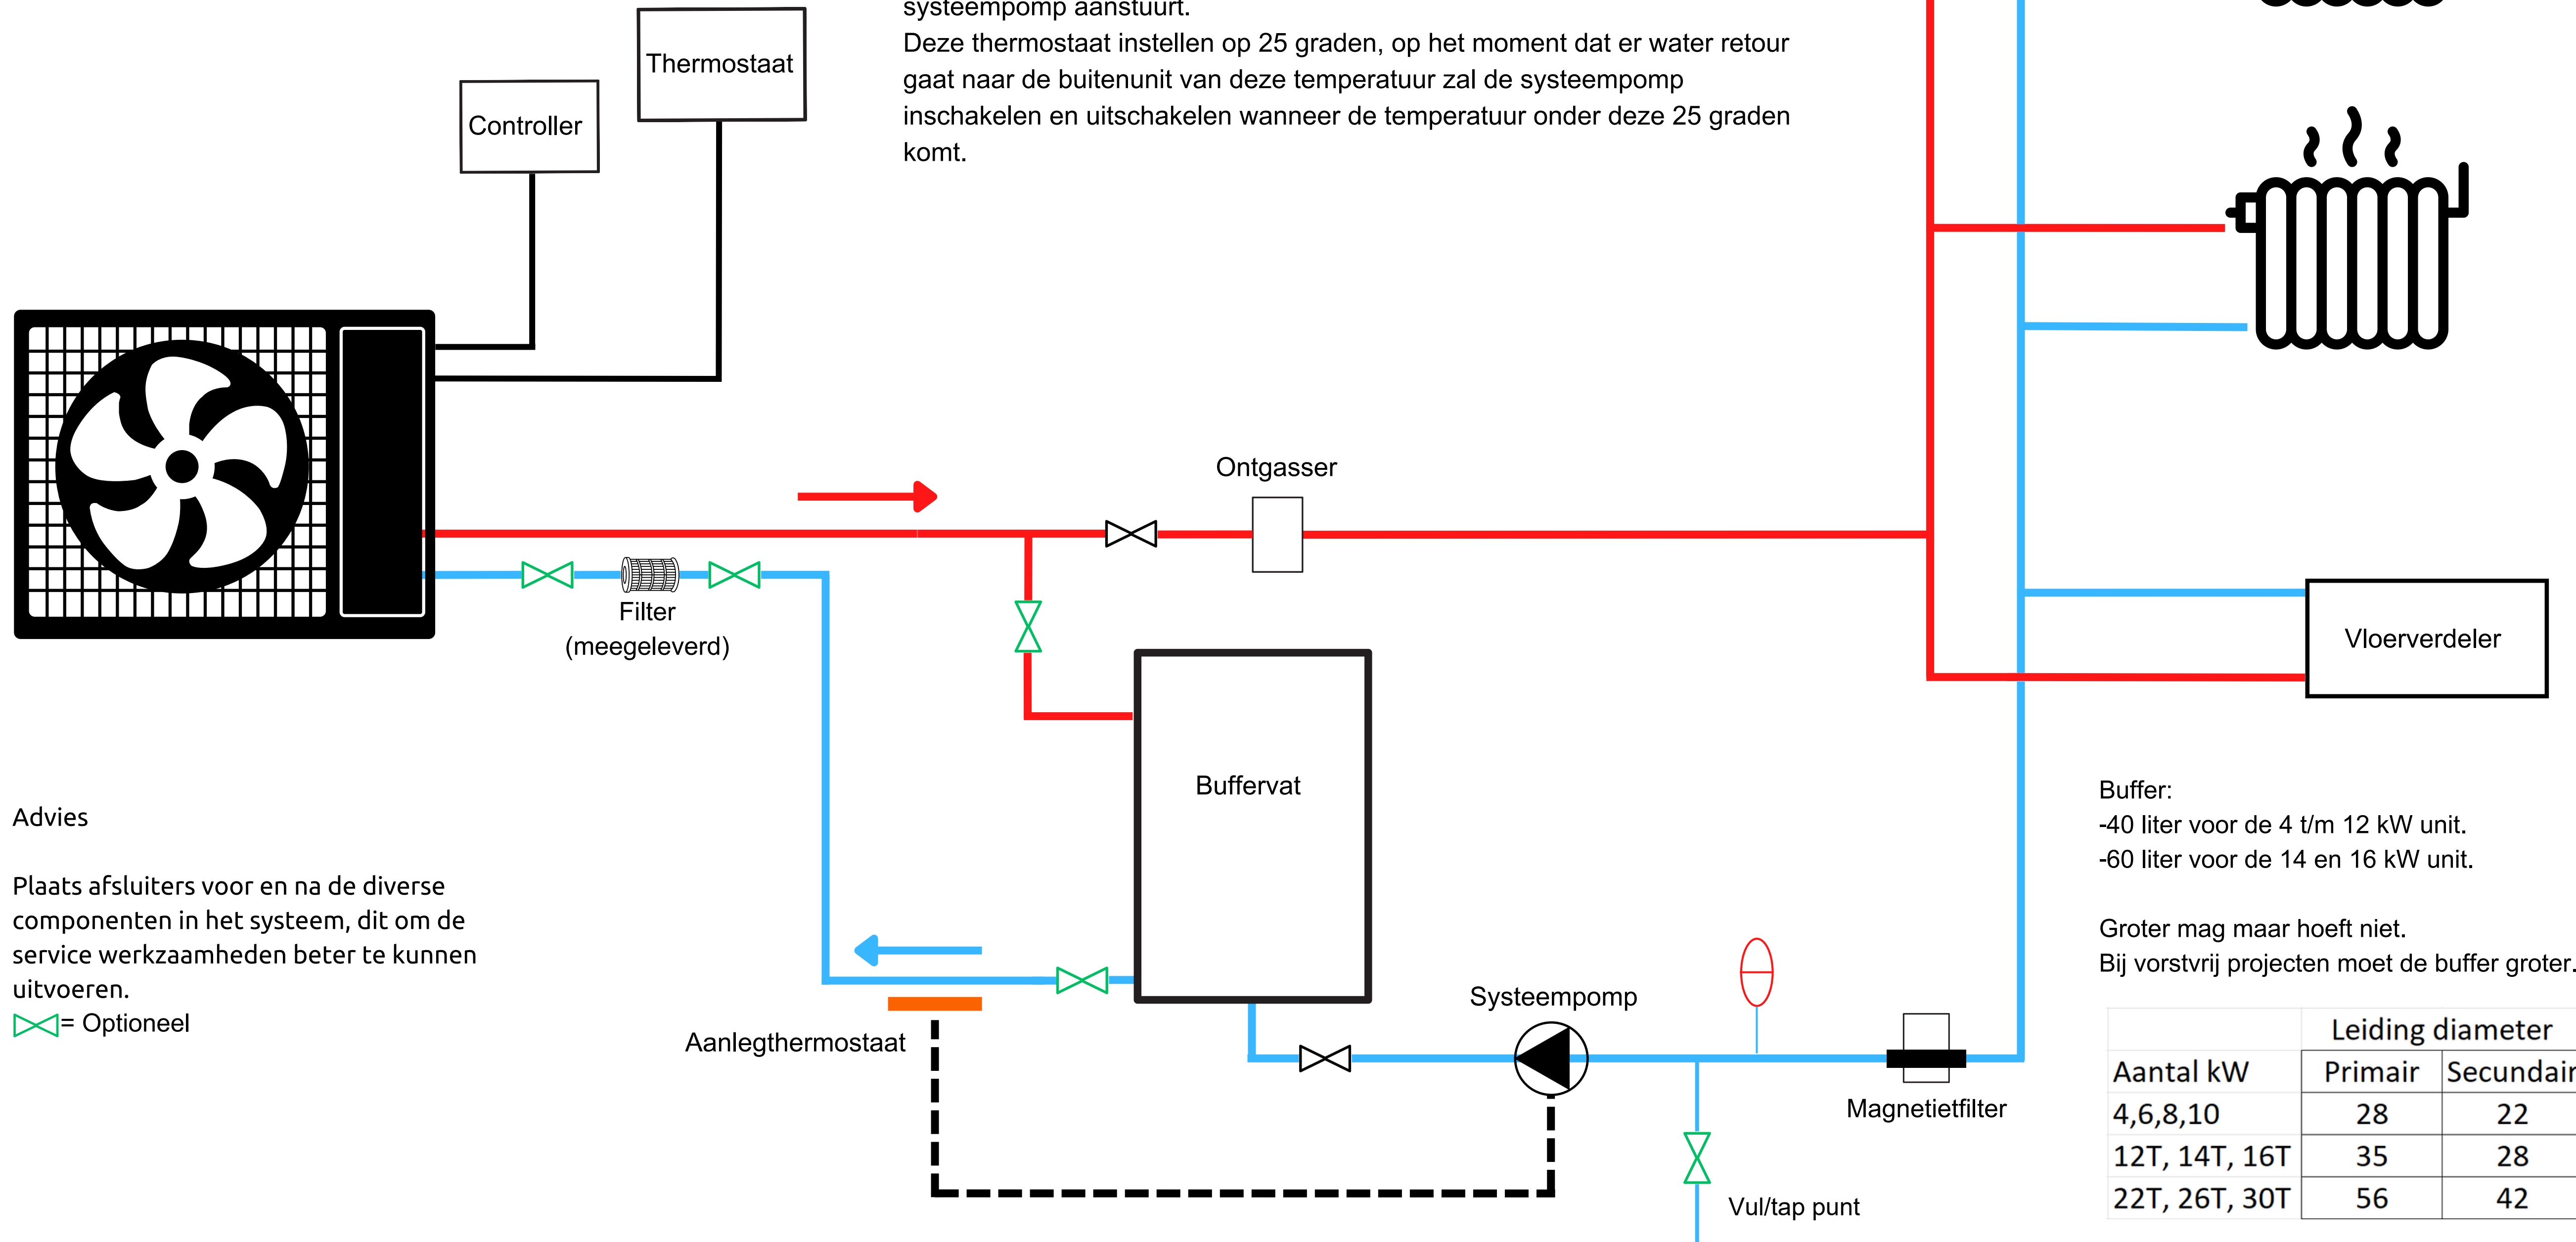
systeempomp aanstuurt.
Deze thermostaat instellen op 25 graden, op het moment dat er water retour gaat naar de buitenunit van deze temperatuur zal de systeempomp inschakelen en uitschakelen wanneer de temperatuur onder deze 25 graden komt.

Thermostaat

Controller

Ontgasser

Filter
(meegeleverd)

Buffervat

Vloerverdeler

Advies

Plaats afsluiters voor en na de diverse componenten in het systeem, dit om de service werkzaamheden beter te kunnen uitvoeren.
= Optioneel

Aanlegthermostaat

Systeempomp

Magnetietfilter

Vul/tap punt

Buffer:
-40 liter voor de 4 t/m 12 kW unit.
-60 liter voor de 14 en 16 kW unit.

Groter mag maar hoeft niet.
Bij vorstvrij projecten moet de buffer groter.

| | Leiding diameter | |
|---|---|---|
| Aantal kW | Primair | Secundair |
| 4,6,8,10 | 28 | 22 |
| 12T, 14T, 16T | 35 | 28 |
| 22T, 26T, 30T | 56 | 42 |